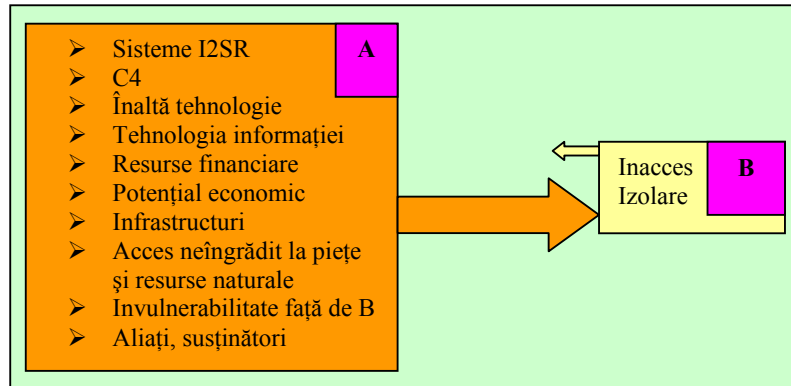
A

- Sisteme I2SR
- C4
- Înaltă tehnologie
- Tehnologia informației
- Resurse financiare
- Potențial economic
- Infrastructuri
- Acces neîngrădit la piețe și resurse naturale
- Invulnerabilitate față de B
- Aliați, susținători

B

Inacces
Izolare